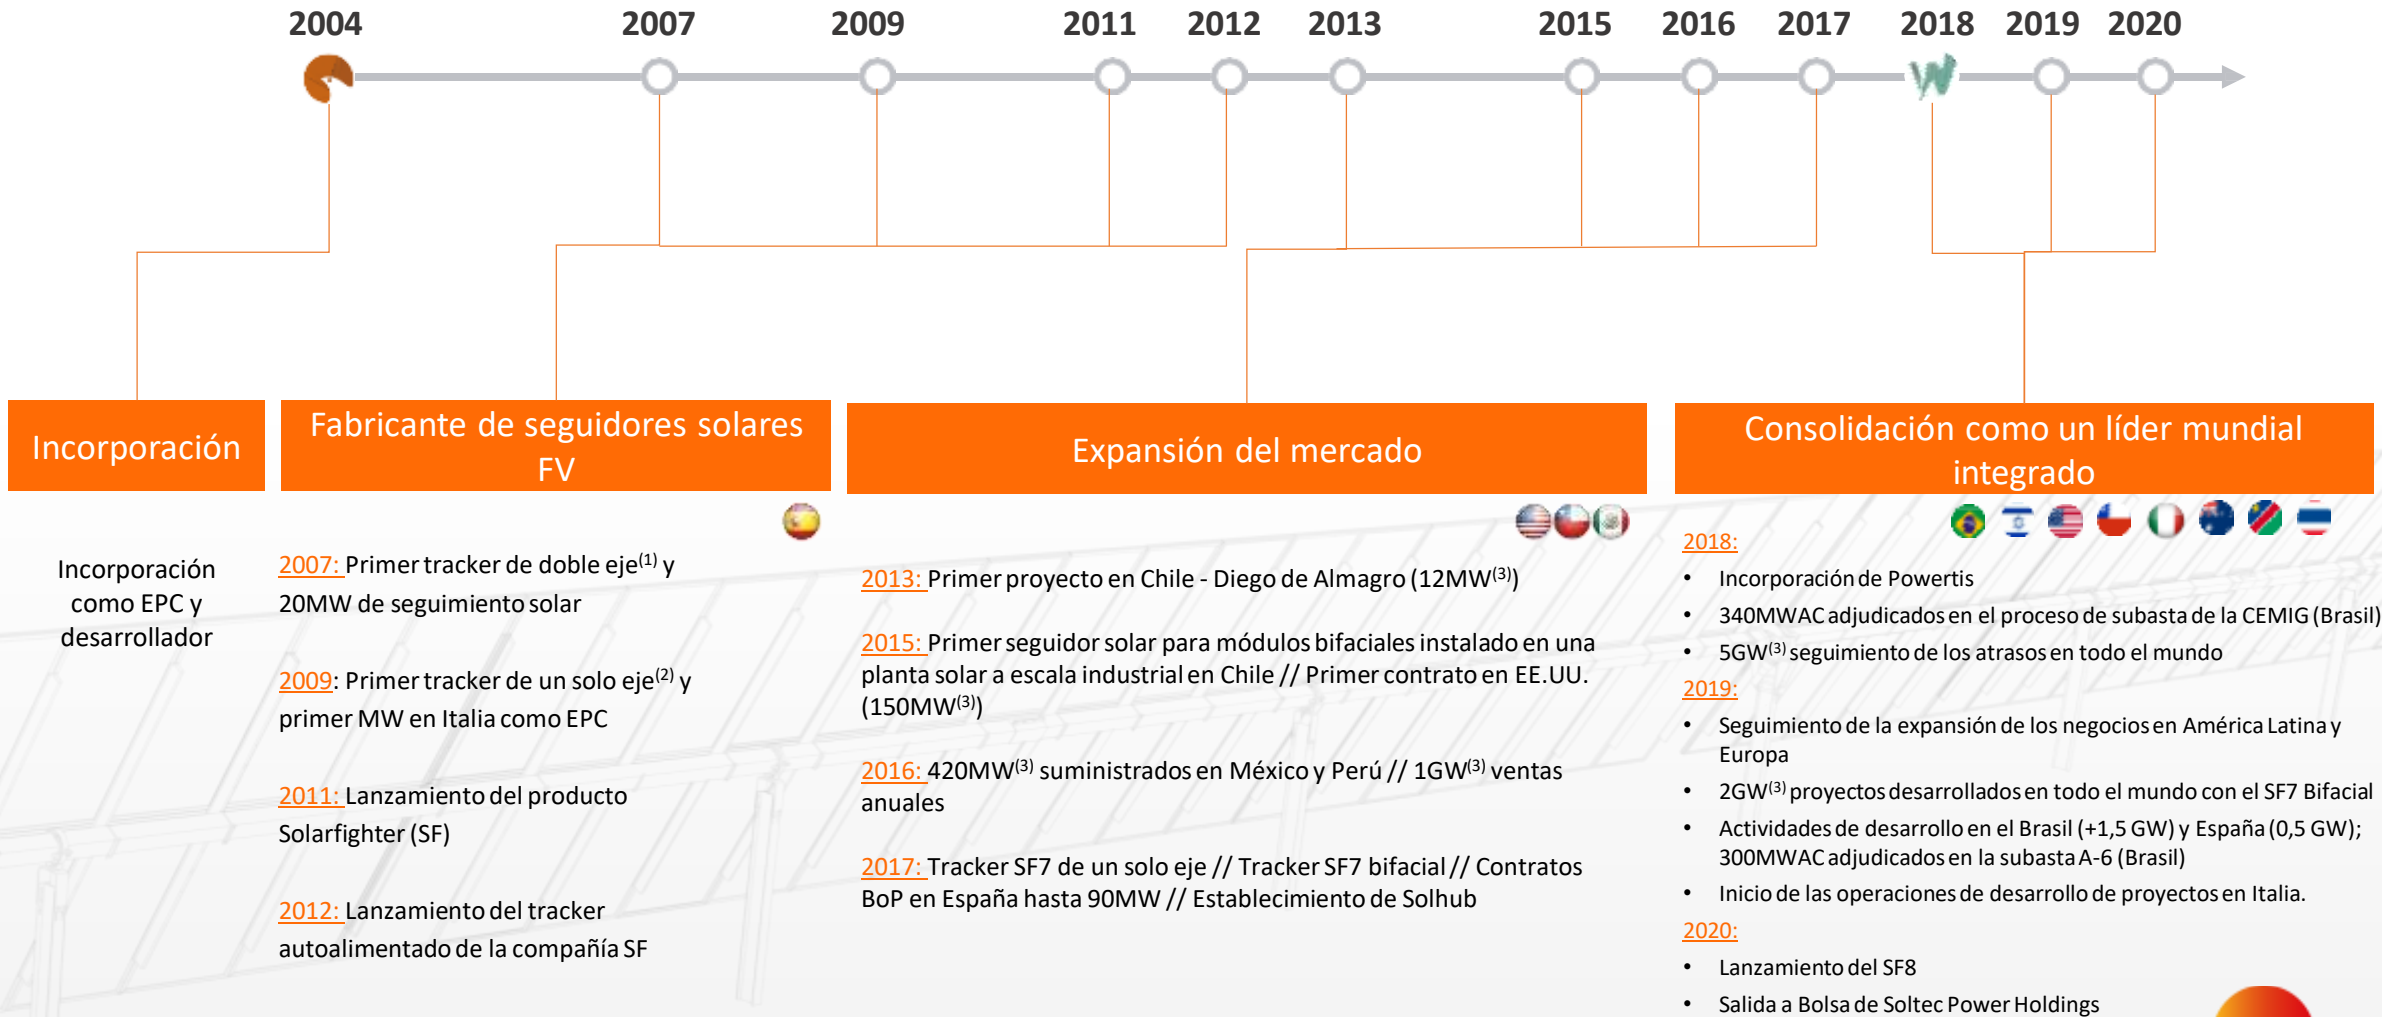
2004 2007 2009 2011 2012 2013 2015 2016 2017 2018 2019 2020

Incorporación

Fabricante de seguidores solares FV

Expansión del mercado

Consolidación como un líder mundial integrado

Incorporación como EPC y desarrollador

2007: Primer tracker de doble eje$^{(1)}$ y 20MW de seguimiento solar

2009: Primer tracker de un solo eje$^{(2)}$ y primer MW en Italia como EPC

2011: Lanzamiento del producto Solarfighter (SF)

2012: Lanzamiento del tracker autoalimentado de la compañía SF

2013: Primer proyecto en Chile - Diego de Almagro (12MW$^{(3)}$)

2015: Primer seguidor solar para módulos bifaciales instalado en una planta solar a escala industrial en Chile // Primer contrato en EE.UU. (150MW$^{(3)}$)

2016: 420MW$^{(3)}$ suministrados en México y Perú // 1GW$^{(3)}$ ventas anuales

2017: Tracker SF7 de un solo eje // Tracker SF7 bifacial // Contratos BoP en España hasta 90MW // Establecimiento de Solhub

2018:
• Incorporación de Powertis
• 340MWAC adjudicados en el proceso de subasta de la CEMIG (Brasil)
• 5GW$^{(3)}$ seguimiento de los atrasos en todo el mundo
2019:
• Seguimiento de la expansión de los negocios en América Latina y Europa
• 2GW$^{(3)}$ proyectos desarrollados en todo el mundo con el SF7 Bifacial
• Actividades de desarrollo en el Brasil (+1,5 GW) y España (0,5 GW); 300MWAC adjudicados en la subasta A-6 (Brasil)
• Inicio de las operaciones de desarrollo de proyectos en Italia.
2020:
• Lanzamiento del SF8
• Salida a Bolsa de Soltec Power Holdings